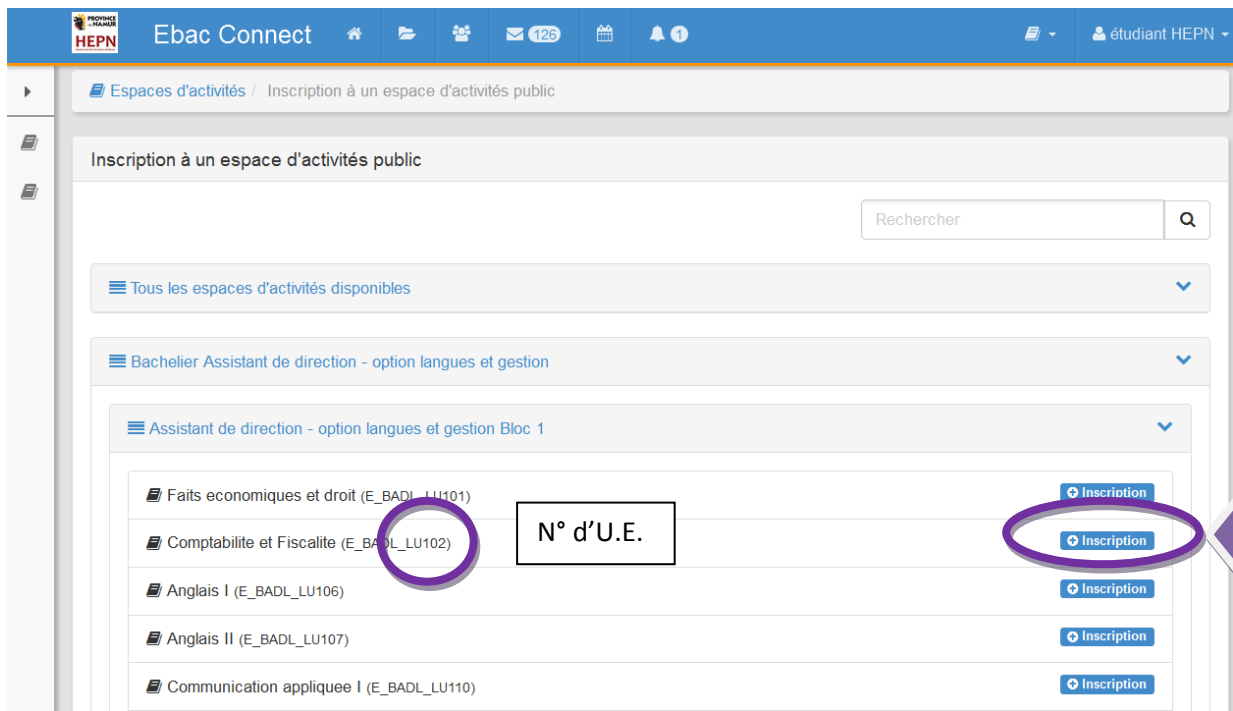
PROVINCE NAMUR HEPN

Ebac Connect 126 1

étudiant HEPN

Espaces d'activités / Inscription à un espace d'activités public

Inscription à un espace d'activités public

Rechercher

Tous les espaces d'activités disponibles

Bachelier Assistant de direction - option langues et gestion

Assistant de direction - option langues et gestion Bloc 1

Faits economiques et droit (E_BADL_LU101) Inscription

Comptabilite et Fiscalite (E_BADL_LU102) Inscription

N° d'U.E.

Anglais I (E_BADL_LU106) Inscription

Anglais II (E_BADL_LU107) Inscription

Communication appliquee I (E_BADL_LU110) Inscription